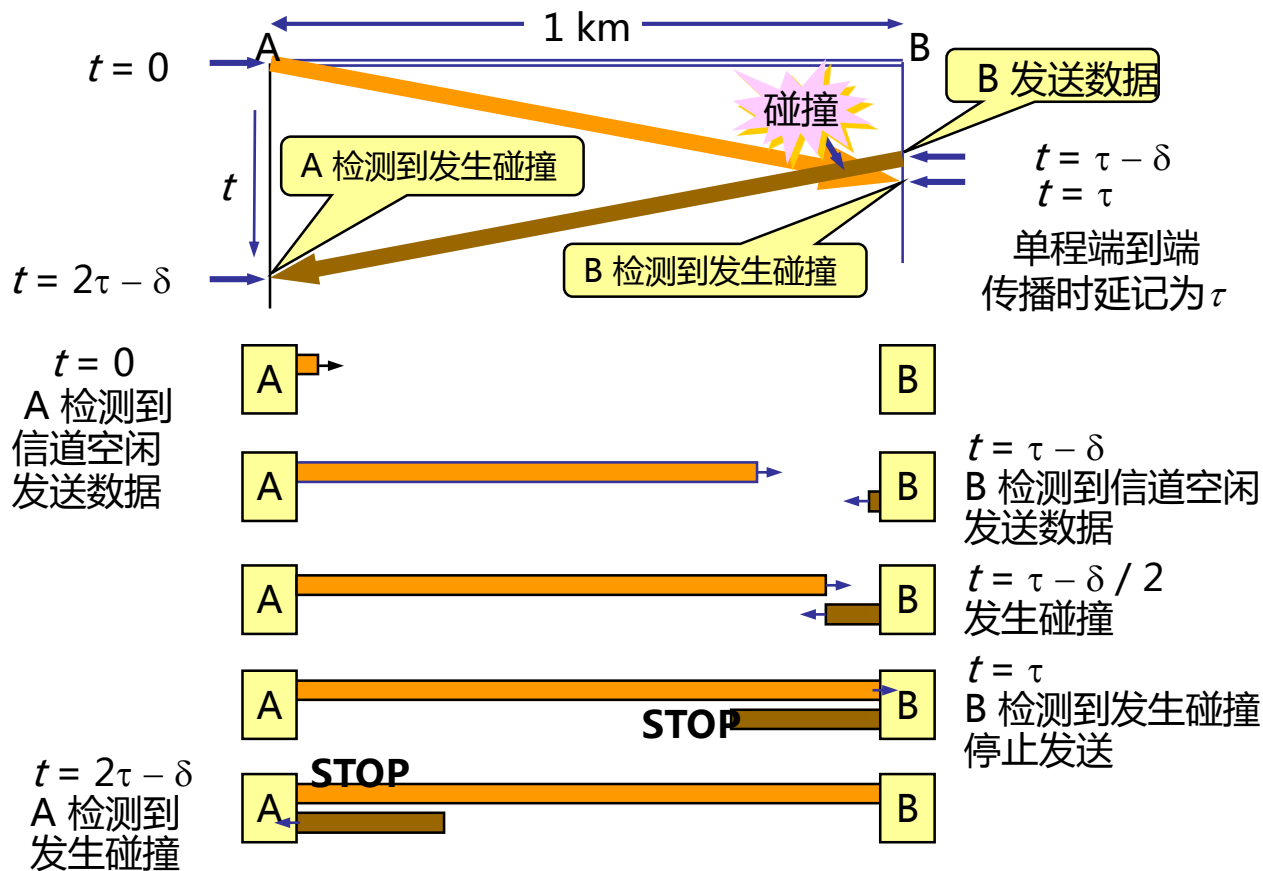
1 km

A

B

$t = 0$

碰撞

B 发送数据

A 检测到发生碰撞

$t$

$t = \tau - \delta$

$t = \tau$

B 检测到发生碰撞

$t = 2\tau - \delta$

单程端到端传播时延记为$\tau$

$t = 0$
A 检测到信道空闲发送数据

A

B

$t = \tau - \delta$
B 检测到信道空闲发送数据

A

B

$t = \tau - \delta / 2$
发生碰撞

A

B

$t = \tau$
B 检测到发生碰撞停止发送

A

STOP

B

$t = 2\tau - \delta$
A 检测到发生碰撞

STOP

A

B